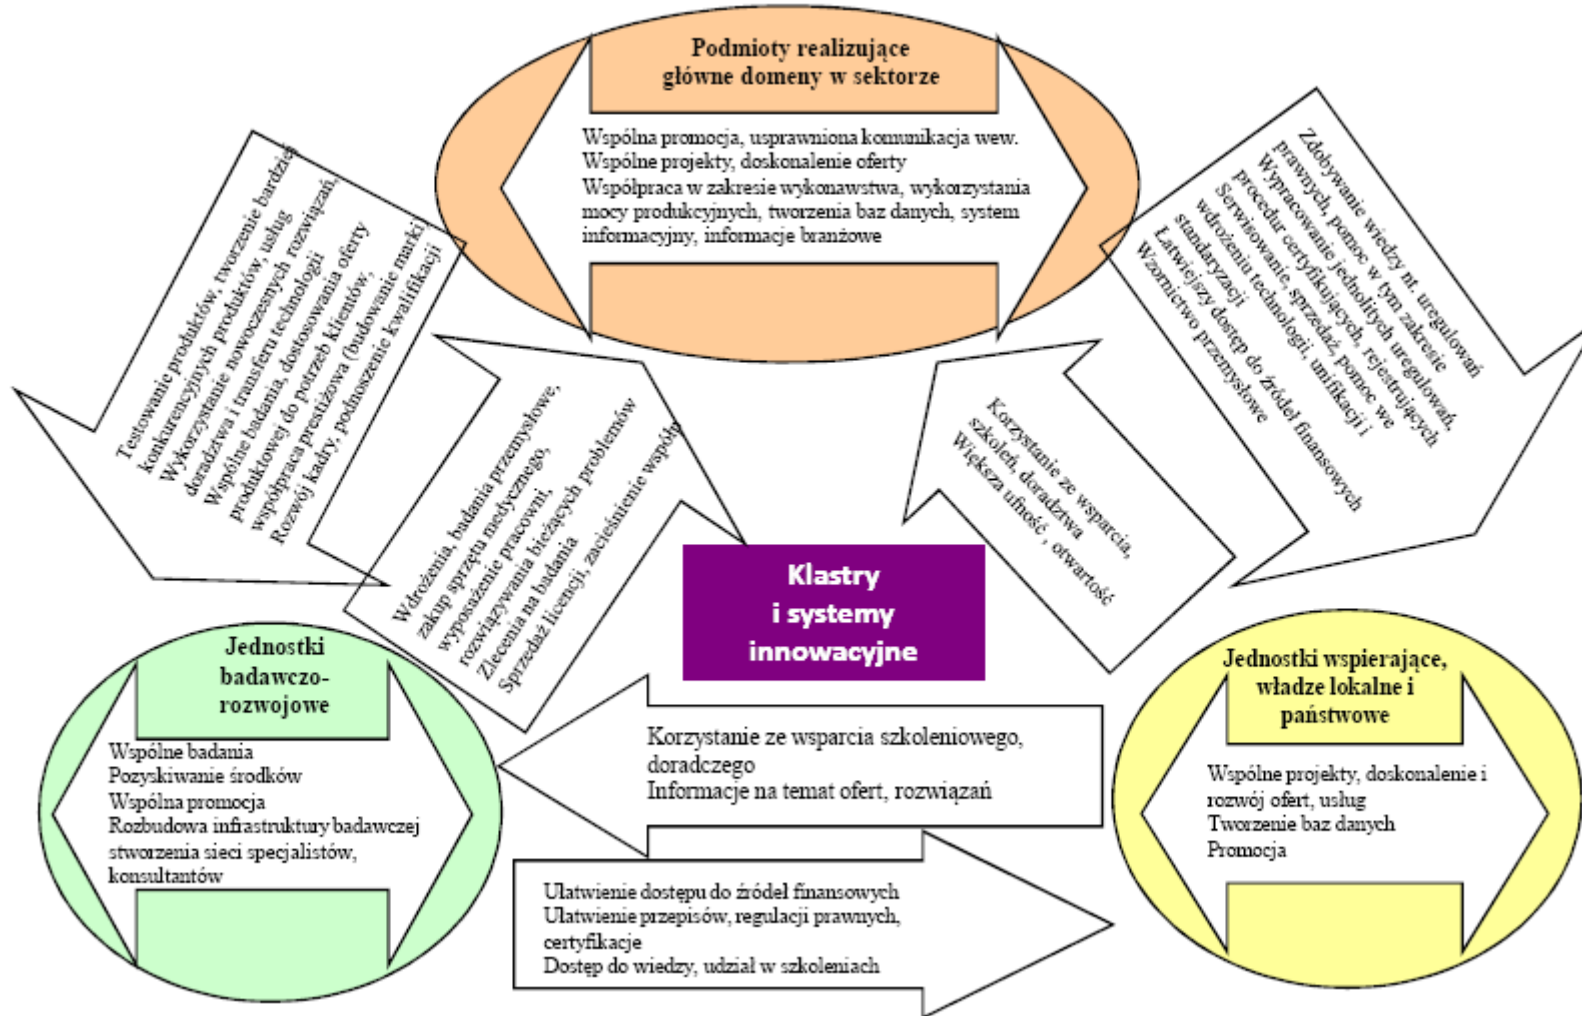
Podmioty realizujące główne domeny w sektorze

Wspólna promocja, usprawniona komunikacja wew.
Wspólne projekty, doskonalenie oferty
Współpraca w zakresie wykonawstwa, wykorzystania mocy produkcyjnych, tworzenia baz danych, system informacyjny, informacje branżowe

Testowanie produktów, tworzenie bardziej konkurencyjnych produktów, usług
Wykorzystanie nowoczesnych rozwiązań doradztwa i transferu technologii
Wspólne badania, dostosowania oferty produktowej do potrzeb klientów, współpraca prestiżowa (budowanie marki
Rozwój kadry, podnoszenie kwalifikacji

Wdrożenia, badania przemysłowe, zakup sprzętu medycznego, wyposażenie pracowni, rozwiązywania bieżących problemów
Zlecenia na badania
Sprzedaż licencji, zacieśnienie współp

Zdobywanie wiedzy nt. uregulowań prawnych, pomoc w tym zakresie
Wypracowanie jednolitych uregulowań, procedur certyfikujących, rejestrujących
Serwisowanie, sprzedaż, pomoc we wdrożeniu technologii, unifikacji i standaryzacji
Łatwiejszy dostęp do źródeł finansowych
Wzornictwo przemysłowe

Korzystanie ze wsparcia, szkoleń, doradztwa
Większa ufność , otwartość

Klastry i systemy innowacyjne

Jednostki badawczo-rozwojowe

Wspólne badania
Pozyskiwanie środków
Wspólna promocja
Rozbudowa infrastruktury badawczej stworzenia sieci specjalistów, konsultantów

Korzystanie ze wsparcia szkoleniowego, doradczego
Informacje na temat ofert, rozwiązań

Jednostki wspierające, władze lokalne i państwowe

Wspólne projekty, doskonalenie i rozwój ofert, usług
Tworzenie baz danych
Promocja

Ułatwienie dostępu do źródeł finansowych
Ułatwienie przepisów, regulacji prawnych, certyfikacje
Dostęp do wiedzy, udział w szkoleniach